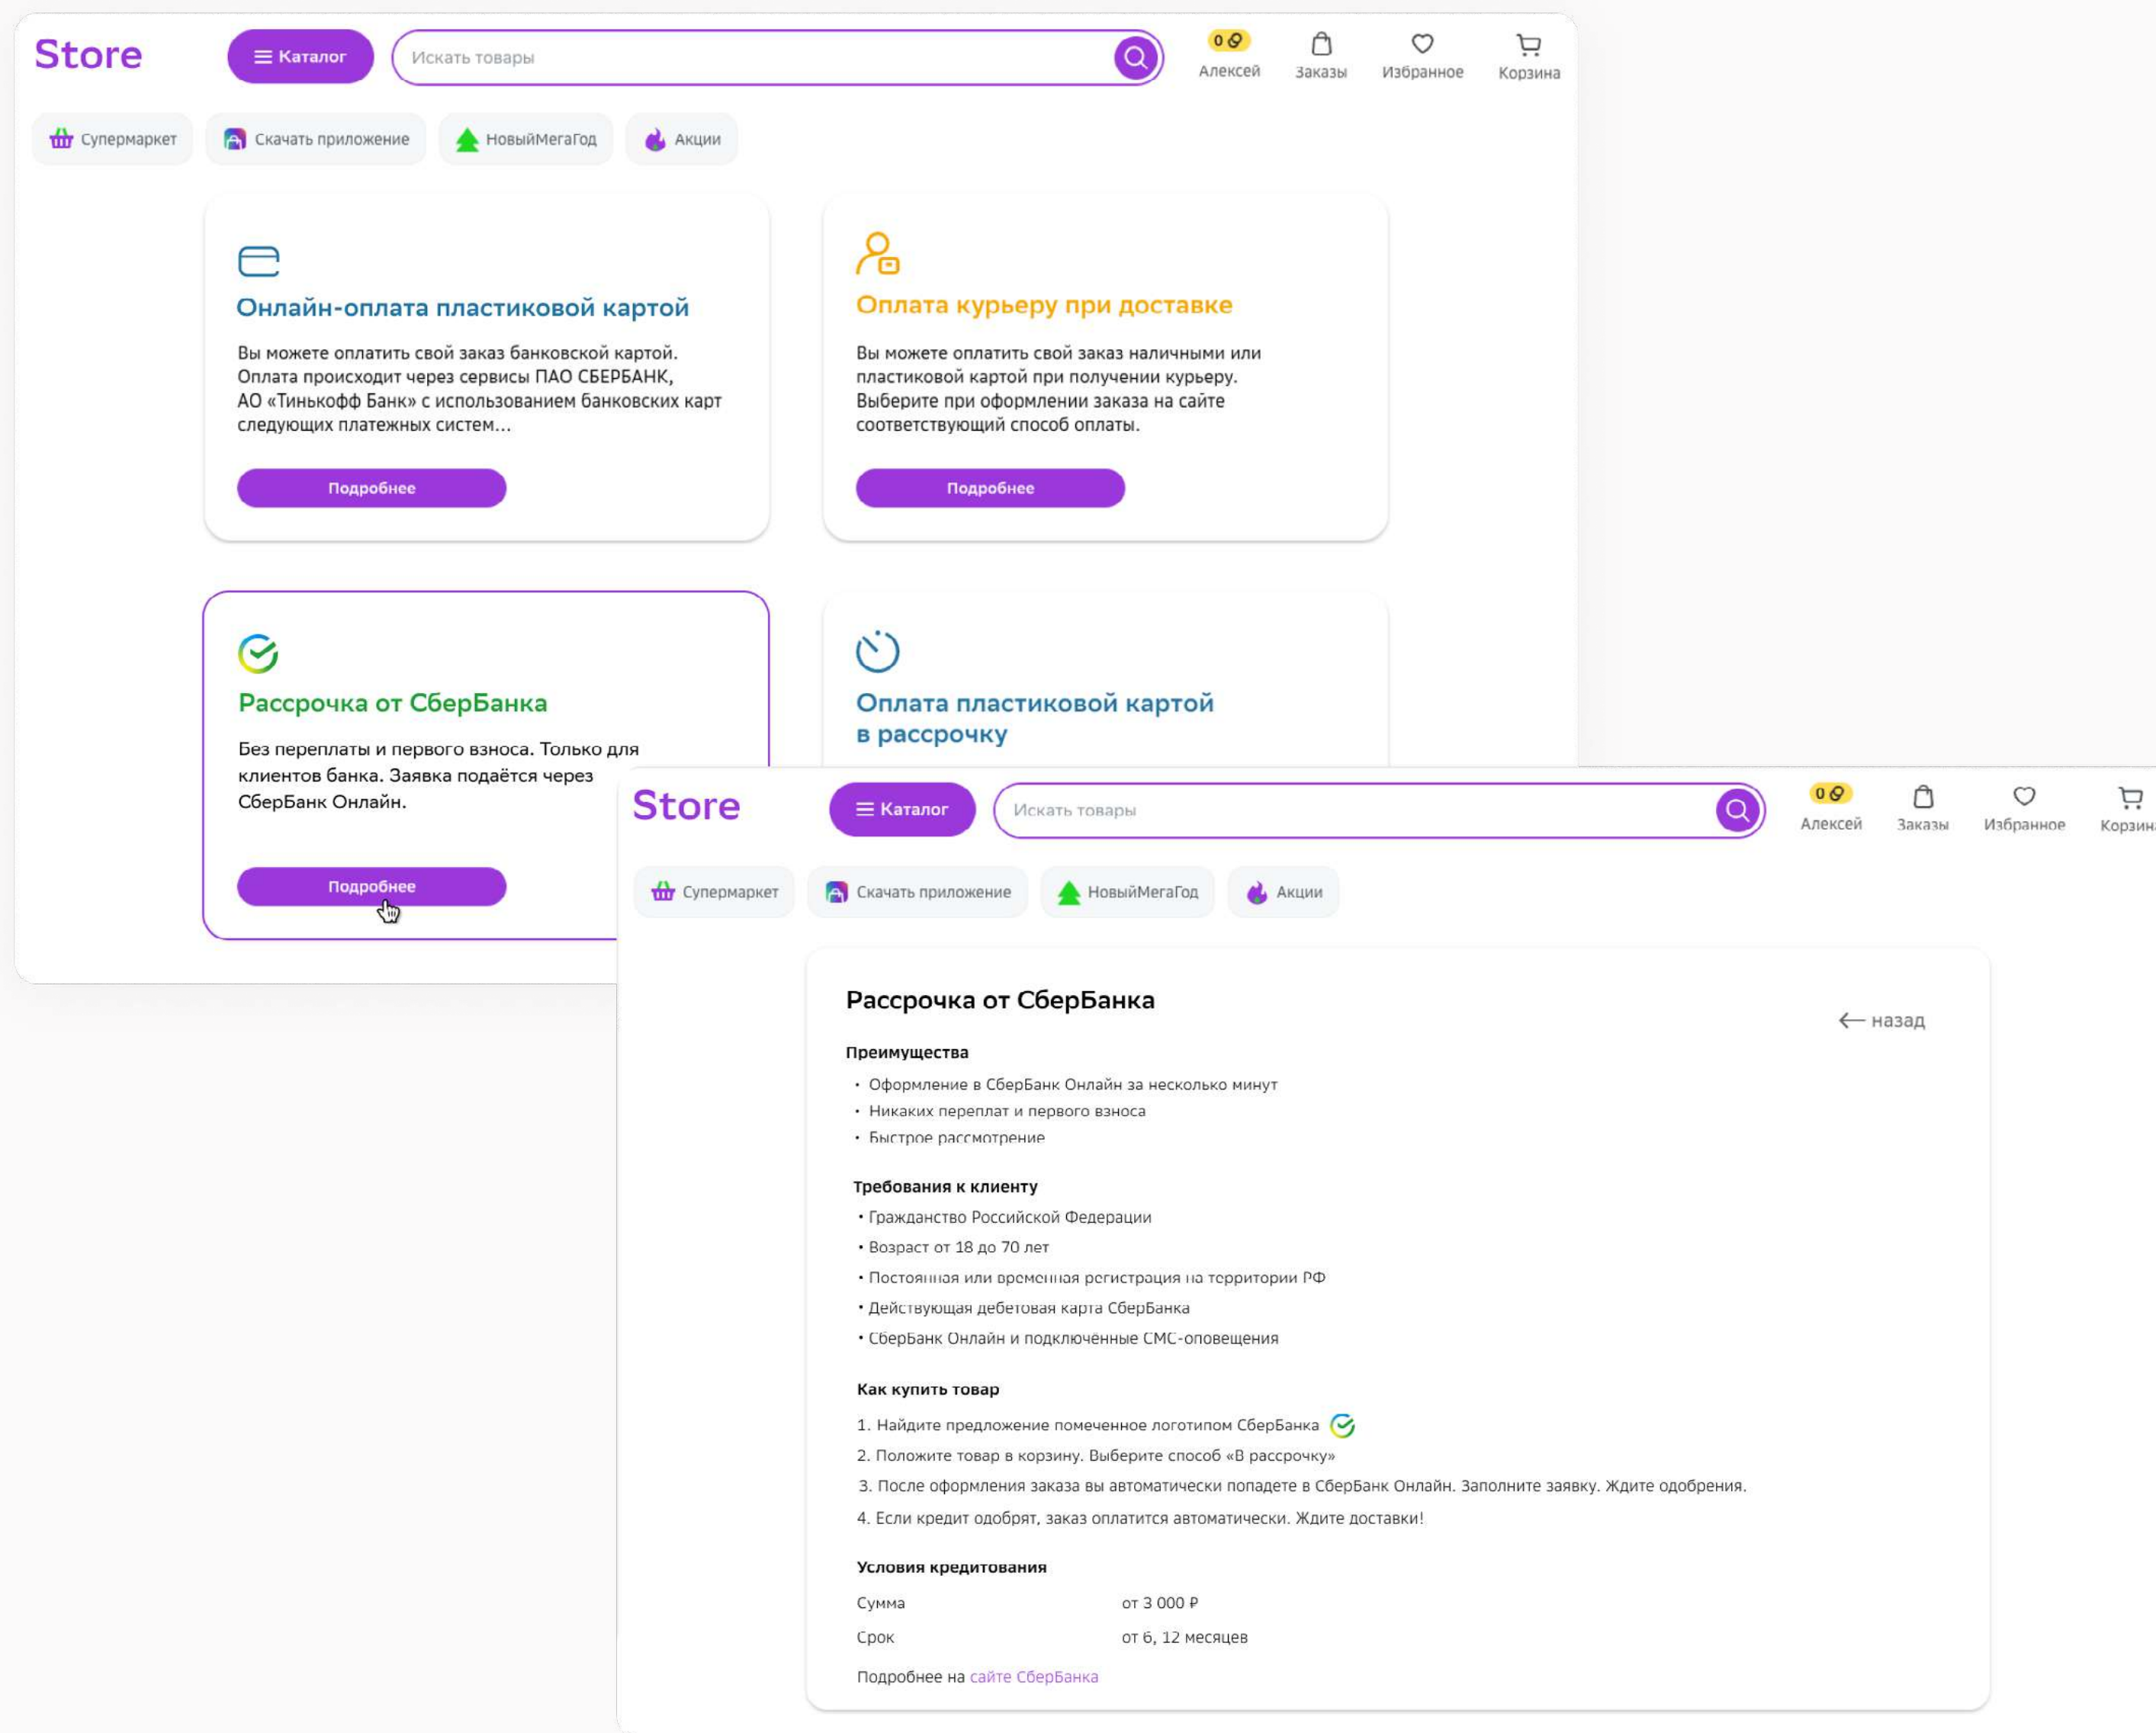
Store

Каталог

Искать товары

0

Алексей

Заказы

Избранное

Корзина

Супермаркет

Скачать приложение

НовыйМегаГод

Акции

Онлайн-оплата пластиковой картой

Вы можете оплатить свой заказ банковской картой. Оплата происходит через сервисы ПАО СБЕРБАНК, АО «Тинькофф Банк» с использованием банковских карт следующих платежных систем...

Подробнее

Оплата курьеру при доставке

Вы можете оплатить свой заказ наличными или пластиковой картой при получении курьеру. Выберите при оформлении заказа на сайте соответствующий способ оплаты.

Подробнее

Рассрочка от СберБанка

Без переплаты и первого взноса. Только для клиентов банка. Заявка подаётся через СберБанк Онлайн.

Подробнее

Оплата пластиковой картой в рассрочку

Store

Каталог

Искать товары

0

Алексей

Заказы

Избранное

Корзина

Супермаркет

Скачать приложение

НовыйМегаГод

Акции

Рассрочка от СберБанка

← назад

Преимущества

• Оформление в СберБанк Онлайн за несколько минут
• Никаких переплат и первого взноса
• Быстрое рассмотрение

Требования к клиенту

• Гражданство Российской Федерации
• Возраст от 18 до 70 лет
• Постоянная или временная регистрация на территории РФ
• Действующая дебетовая карта СберБанка
• СберБанк Онлайн и подключенные СМС-оповещения

Как купить товар

1. Найдите предложение помеченное логотипом СберБанка
2. Положите товар в корзину. Выберите способ «В рассрочку»
3. После оформления заказа вы автоматически попадете в СберБанк Онлайн. Заполните заявку. Ждите одобрения.
4. Если кредит одобрят, заказ оплатится автоматически. Ждите доставки!

Условия кредитования

| Сумма | от 3 000 ₽ |
|---|---|
| Срок | от 6, 12 месяцев |

Подробнее на сайте СберБанка